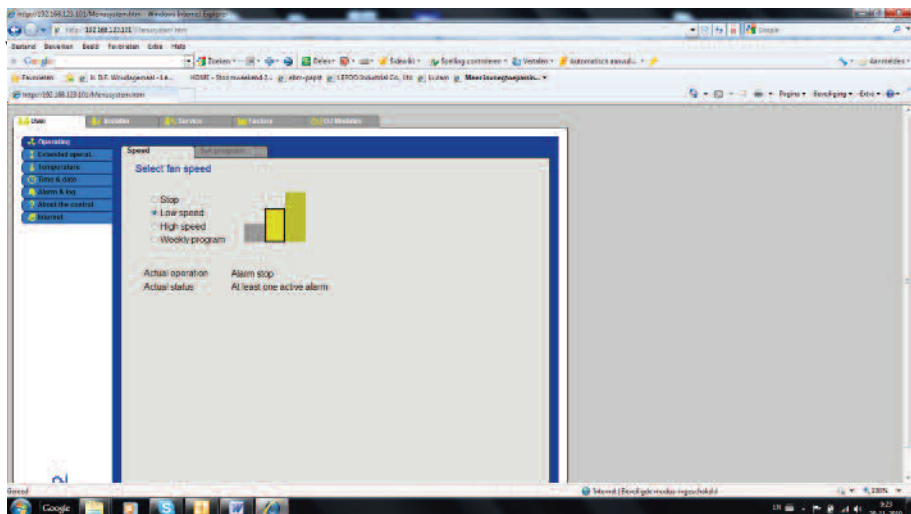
http://192.168.123.101/Menusystem.htm - Windows Internet Explorer

http://192.168.123.101/menusystem.htm

Bestand Bewerken Beeld Favorieten Extra Help

Google

Zoeken Delen Sidewiki Spellingcontrole Vertalen

Favorieten

http://192.168.123.101/Menusystem.htm

Pagina Beveiliging Extra

User

Installer

Service

Factory

Operating

Extended operat.

Temperatures

Time & date

Alarm & log

About the control

Internet

Speed

Week program

Select fan speed

Stop

Low speed

High speed

Weekly program

Actual operation

Alarm stop

Actual status

At least one active alarm

Gereed

Internet | Beveiligde modus: ingeschakeld

100%

Google